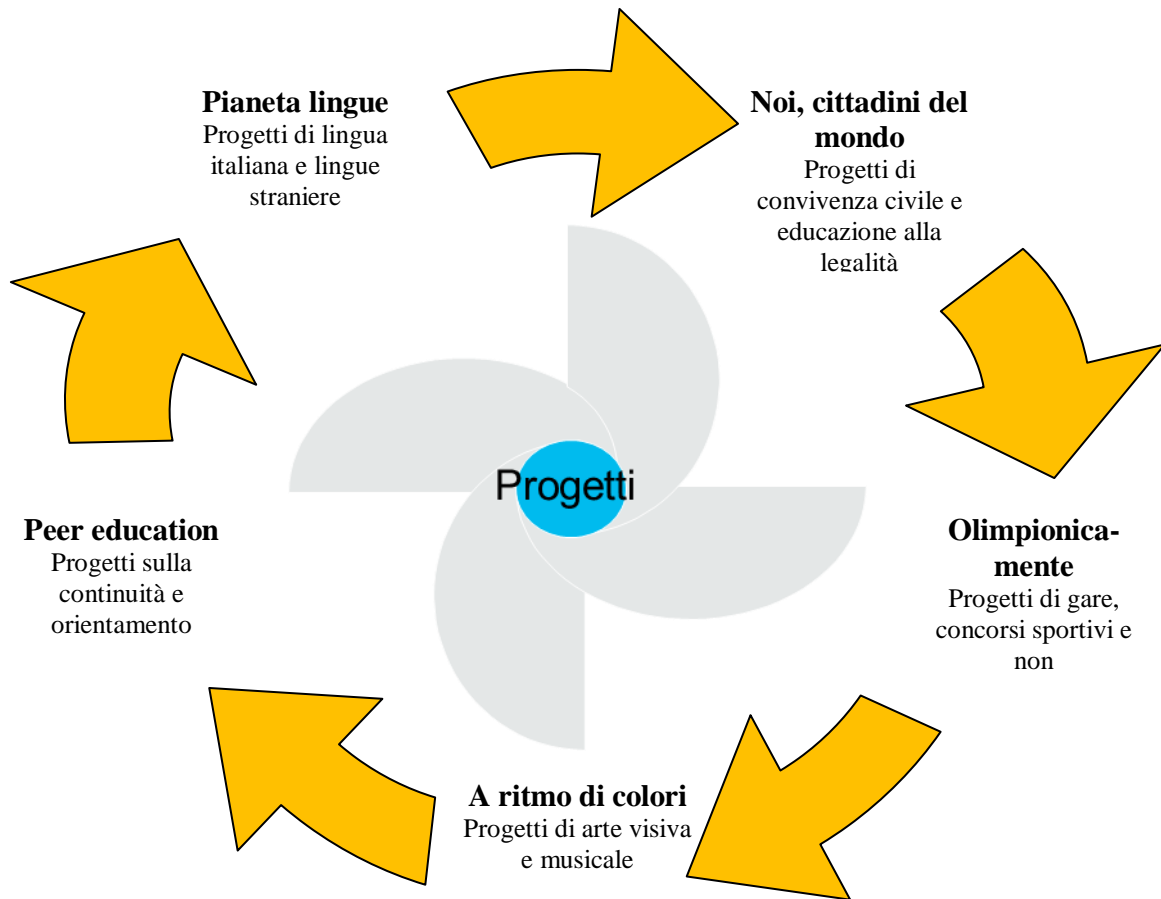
Pianeta lingue
Progetti di lingua italiana e lingue straniere

Noi, cittadini del mondo
Progetti di convivenza civile e educazione alla legalità

Progetti

Olimpionicamente
Progetti di gare, concorsi sportivi e non

A ritmo di colori
Progetti di arte visiva e musicale

Peer education
Progetti sulla continuità e orientamento